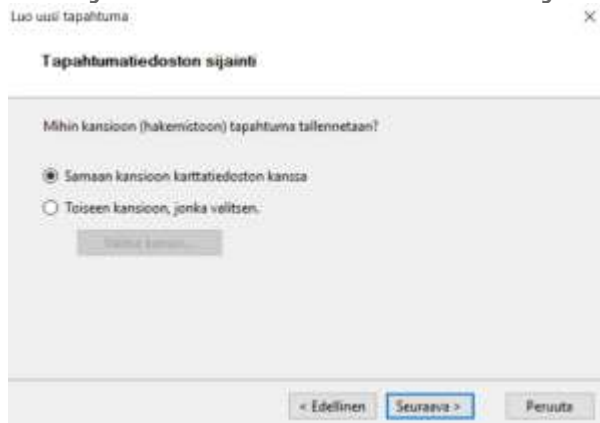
Luo uusi tapahtuma

×

Tapahtumatiedoston sijainti

Mihin kansioon (hakemistoon) tapahtuma tallennetaan?

Samaan kansioon karttatiedoston kanssa

Toiseen kansioon, jonka valitsen.

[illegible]

< Edellinen

Seuraava >

Peruuta